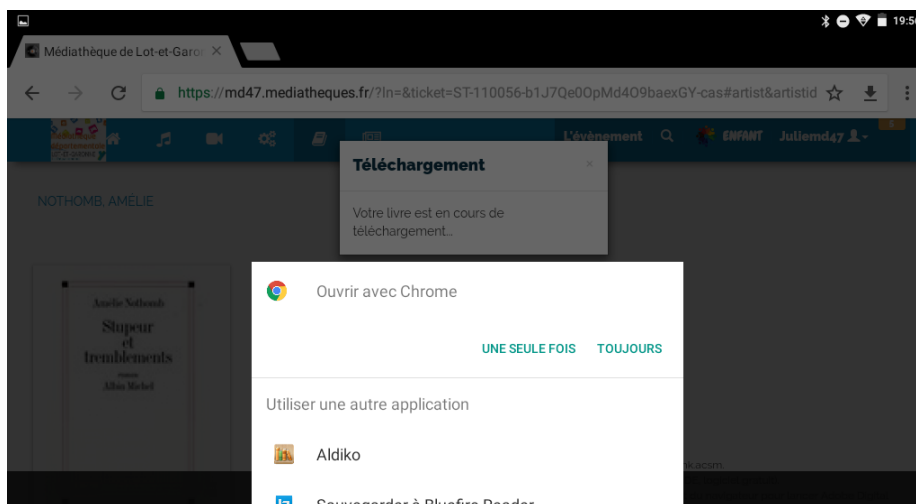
19:5

Médiathèque de Lot-et-Garo ×

https://md47.mediatheques.fr/?ln=&ticket=ST-110056-b1J7Qe0OpMd4O9baexGY-cas#artist&artistid

L'évènement ENFANT Juliemd47

Téléchargement ×

Votre livre est en cours de téléchargement...

NOTHOMB, AMÉLIE

Amélie Nothomb
Stupeur et tremblements
roman
Albin Michel

Ouvrir avec Chrome

UNE SEULE FOIS TOUJOURS

Utiliser une autre application

Aldiko

Sauvegarder à Bluefire Reader

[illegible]k.acsm